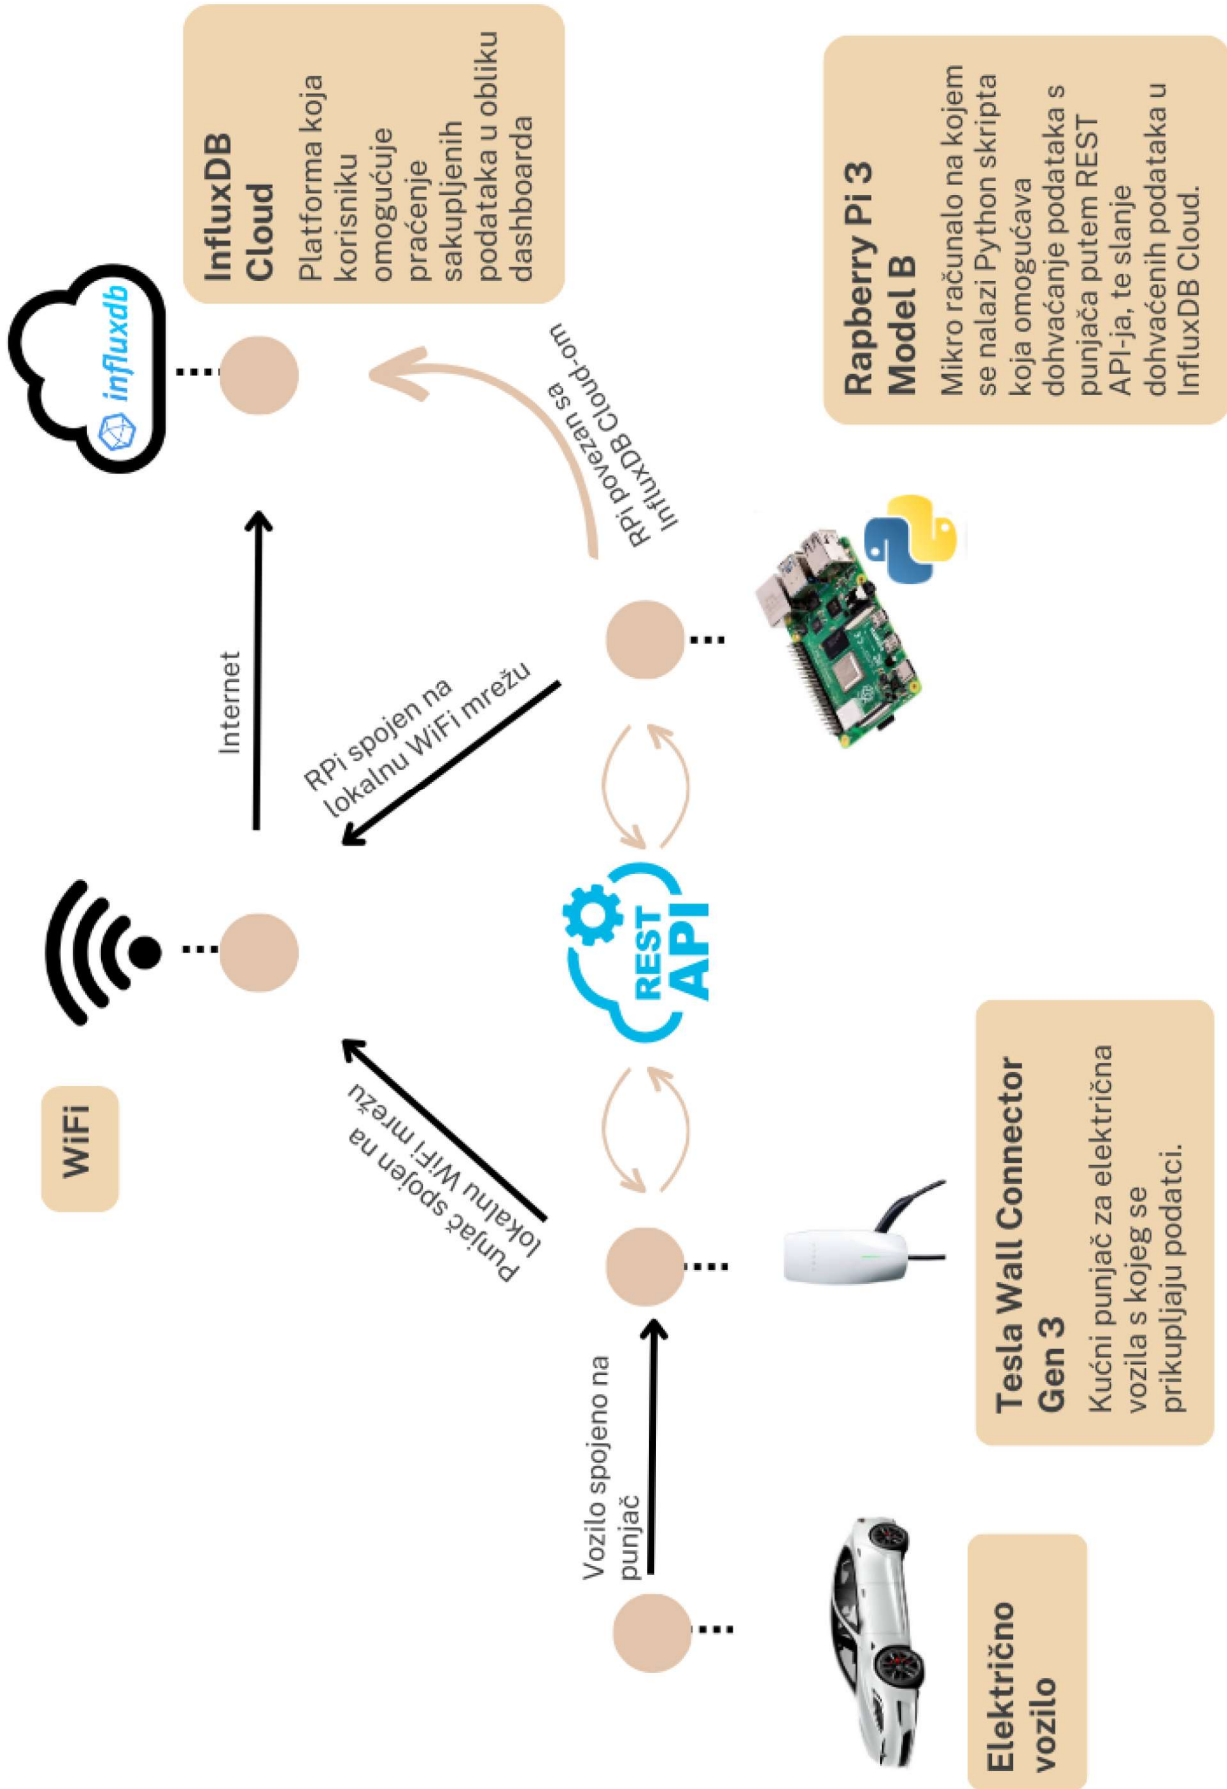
InfluxDB Cloud
Platforma koja korisniku omogućuje praćenje sakupljenih podataka u obliku dashboarda

influxdb

Rapberry Pi 3 Model B
Mikro računalo na kojem se nalazi Python skripta koja omogućava dohvaćanje podataka s punjača putem REST API-ja, te slanje dohvaćenih podataka u InfluxDB Cloud.

RPi povezan sa InfluxDB Cloud-om

Internet

RPi spojen na lokalnu WiFi mrežu

REST API

WiFi

Punjač spojen na lokalnu WiFi mrežu

Tesla Wall Connector Gen 3
Kućni punjač za električna vozila s kojeg se prikupljaju podatci.

Vozilo spojeno na punjač

Električno vozilo